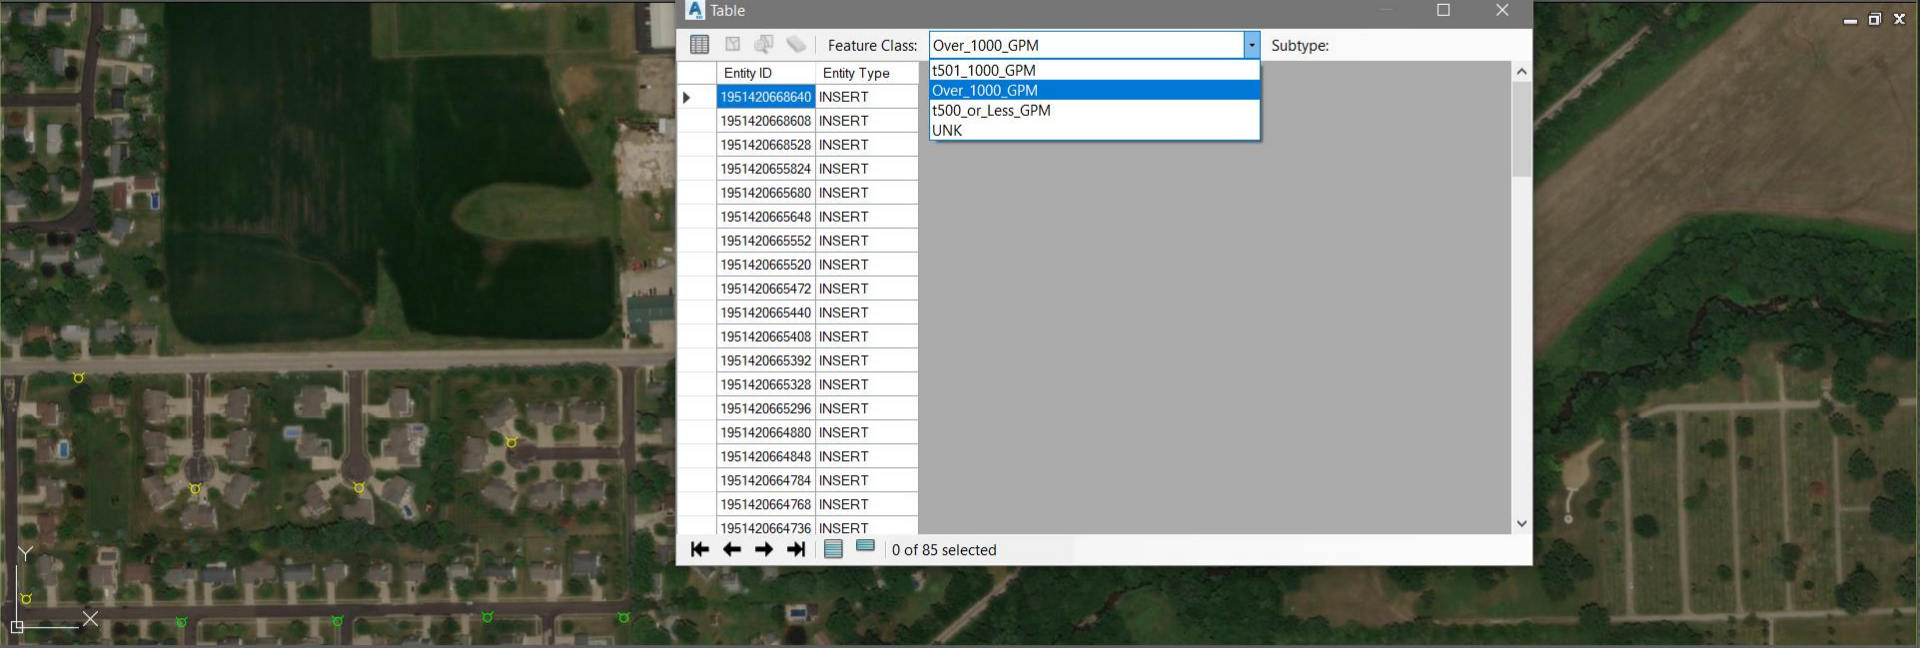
Table

Feature Class: Over_1000_GPM Subtype:

t501_1000_GPM
Over_1000_GPM
t500_or_Less_GPM
UNK

| Entity ID | Entity Type |
|---|---|
| 1951420668640 | INSERT |
| 1951420668608 | INSERT |
| 1951420668528 | INSERT |
| 1951420655824 | INSERT |
| 1951420665680 | INSERT |
| 1951420665648 | INSERT |
| 1951420665552 | INSERT |
| 1951420665520 | INSERT |
| 1951420665472 | INSERT |
| 1951420665440 | INSERT |
| 1951420665408 | INSERT |
| 1951420665392 | INSERT |
| 1951420665328 | INSERT |
| 1951420665296 | INSERT |
| 1951420664880 | INSERT |
| 1951420664848 | INSERT |
| 1951420664784 | INSERT |
| 1951420664768 | INSERT |
| 1951420664736 | INSERT |

0 of 85 selected

Y
X